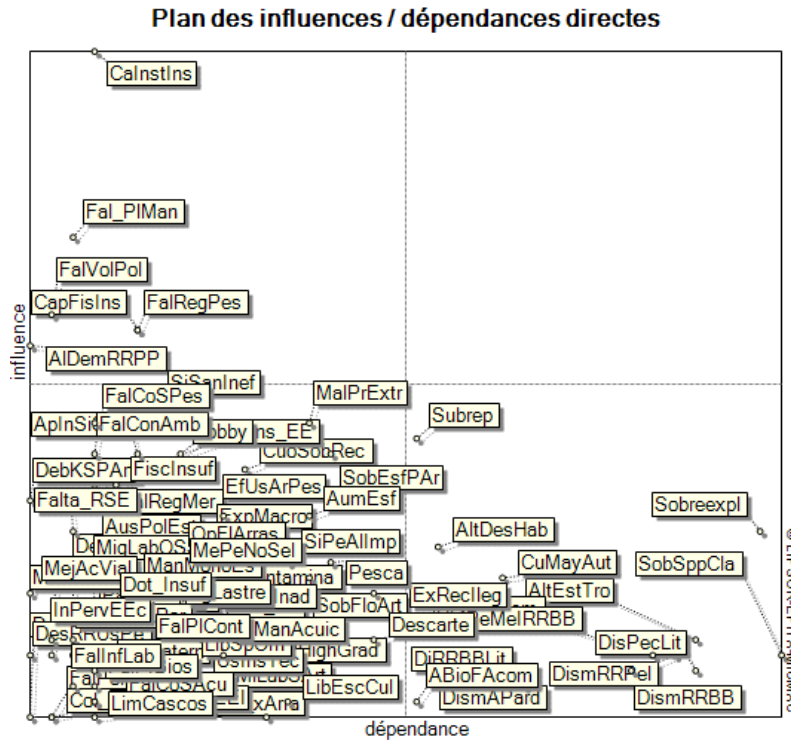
Plan des influences / dépendances directes

influence

dépendance

CaInstIns

Fal_PlMan

FalVolPol

CapFisIns

FalRegPes

AlDemRRPP

SiSanInef

FalCoSPes

MalPrExtr

ApInSi

FalConAmb

obby

ns_EE

Subrep

CuoSobRec

DebKSPAr

FiscInsuf

SobEsfPAr

EfUsArPes

AumEsf

Falta_RSE

lRegMer

Sobreexpl

AusPolEs

ExpMacro

AltDesHab

OpEIArras

De

MigLabOS

MePeNoSel

SiPeAlImp

ManMonoEs

CuMayAut

SobSppCla

MejAcVial

Dot_Insuf

ntamina

Pesca

Lastre

nad

ExRecIleg

AltEstTro

InPervEEc

SobFloArt

eMelRRBB

FalPlCont

ManAcuic

Descarte

DisPecLit

Des

ighGrad

DiRRBBLit

ios

OsnsTec

FalInfLab

ABioFAcom

DismRRP

el

Fal

LibEscCul

DismRRBB

DismAPard

Co

LimCascos

xArra

© LI SOR-EPITA-MICMAC